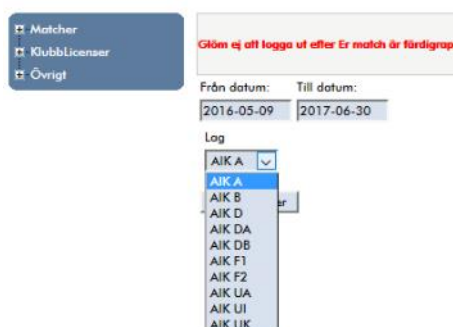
Matcher
KlubbLicenser
Övrigt

Glöm ej att logga ut efter Er match är färdigrap

Från datum:
2016-05-09
Till datum:
2017-06-30

Lag
AIK A

AIK A
AIK B
AIK D
AIK DA
AIK DB
AIK F1
AIK F2
AIK UA
AIK UI
AIK UK

er